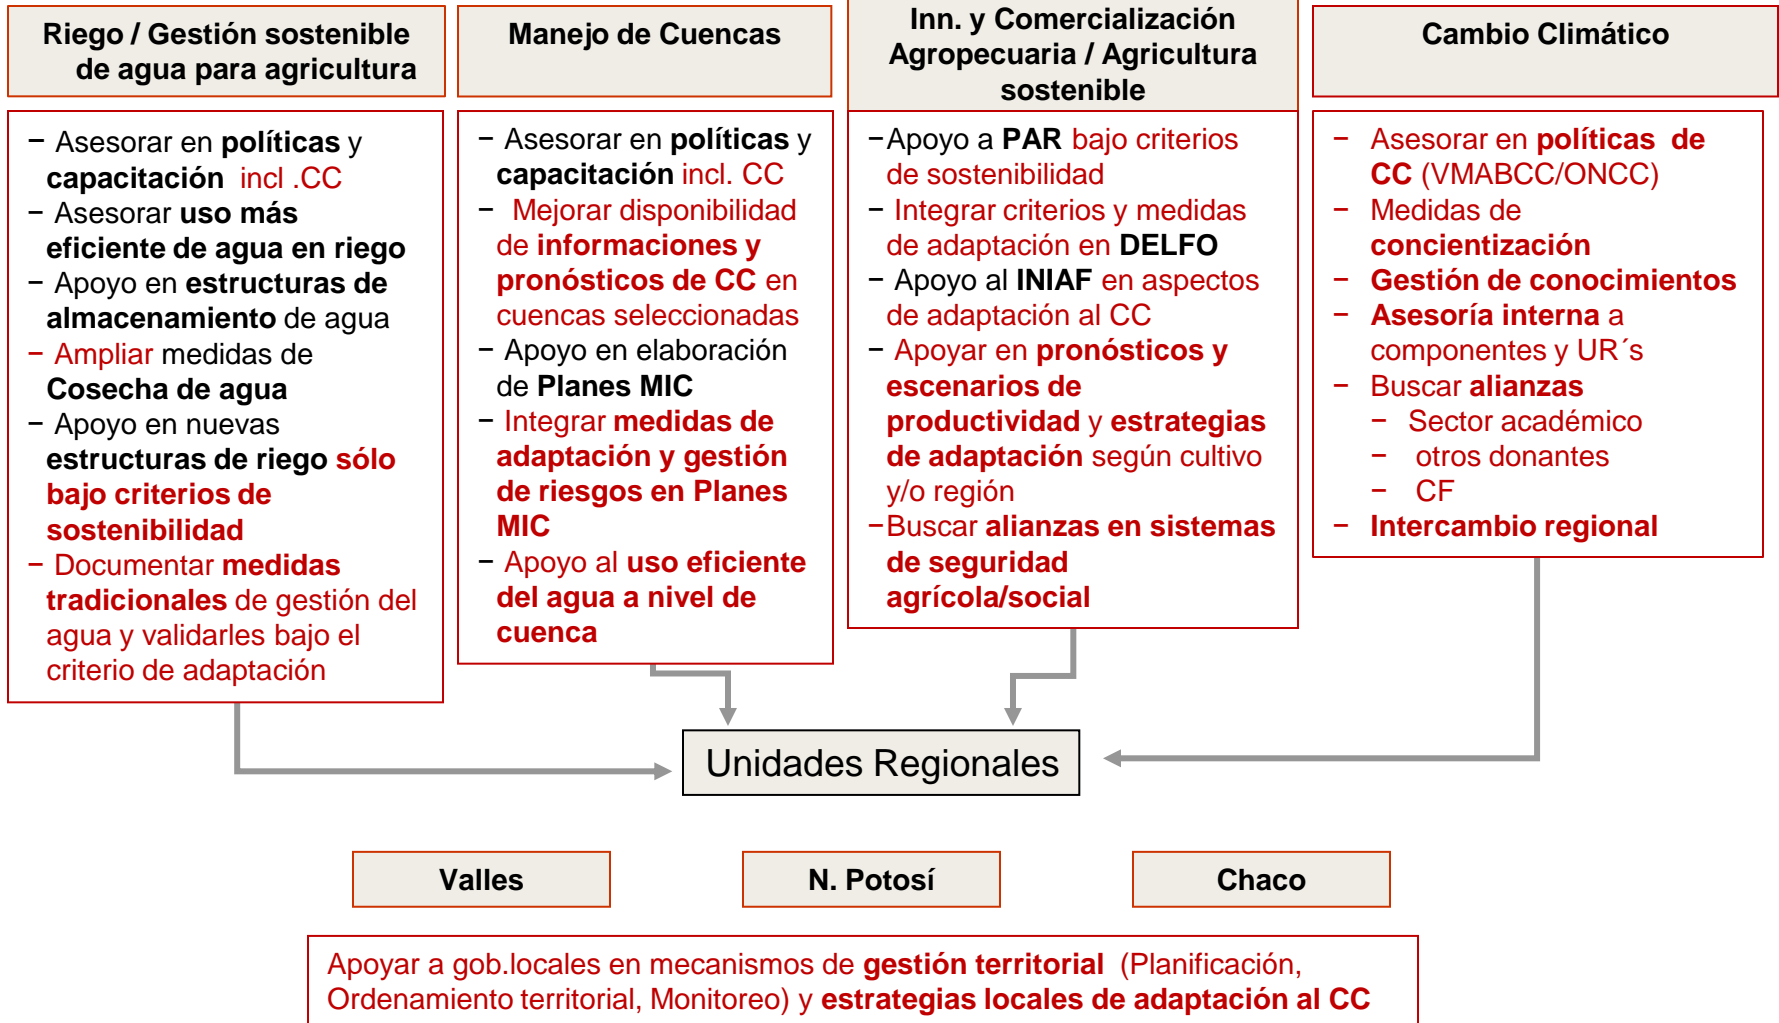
Riego / Gestión sostenible de agua para agricultura

− Asesorar en políticas y capacitación incl .CC
− Asesorar uso más eficiente de agua en riego
− Apoyo en estructuras de almacenamiento de agua
− Ampliar medidas de Cosecha de agua
− Apoyo en nuevas estructuras de riego sólo bajo criterios de sostenibilidad
− Documentar medidas tradicionales de gestión del agua y validarles bajo el criterio de adaptación

Manejo de Cuencas

− Asesorar en políticas y capacitación incl. CC
− Mejorar disponibilidad de informaciones y pronósticos de CC en cuencas seleccionadas
− Apoyo en elaboración de Planes MIC
− Integrar medidas de adaptación y gestión de riesgos en Planes MIC
− Apoyo al uso eficiente del agua a nivel de cuenca

Inn. y Comercialización Agropecuaria / Agricultura sostenible

−Apoyo a PAR bajo criterios de sostenibilidad
− Integrar criterios y medidas de adaptación en DELFO
− Apoyo al INIAF en aspectos de adaptación al CC
− Apoyar en pronósticos y escenarios de productividad y estrategias de adaptación según cultivo y/o región
−Buscar alianzas en sistemas de seguridad agrícola/social

Cambio Climático

− Asesorar en políticas de CC (VMABCC/ONCC)
− Medidas de concientización
− Gestión de conocimientos
− Asesoría interna a componentes y UR´s
− Buscar alianzas
 − Sector académico
 − otros donantes
 − CF
− Intercambio regional

Unidades Regionales

Valles

N. Potosí

Chaco

Apoyar a gob.locales en mecanismos de gestión territorial (Planificación, Ordenamiento territorial, Monitoreo) y estrategias locales de adaptación al CC